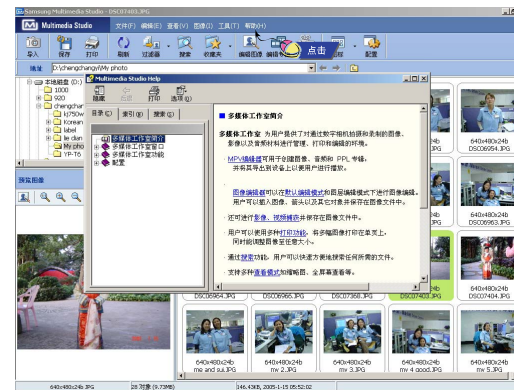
Samsung Multimedia Studio - DSC07403.JPG

Multimedia Studio

文件(F) 编辑(E) 查看(V) 图像(I) 工具(T) 帮助(H)

导入 保存 打印 刷新 过滤器 搜索 收藏夹 编辑图像 编辑 点击 配置

地址 D:\zhengchangyi\My photo

本地磁盘 (D:)
1000
920
Korean
label
le dian
My pho
YP-T6
chengchar
kj750w

预览图像

Multimedia Studio Help

隐藏 后退 打印 选项(O)

目录(C) 索引(N) 搜索(S)

多媒体工作室简介
多媒体工作室窗口
多媒体工作室功能
配置

多媒体工作室简介

多媒体工作室 为用户提供了对通过数字相机拍摄和录制的图象、影像以及音频材料进行管理、打印和编辑的环境。

MPV编辑器可用于创建图象、音频和 PPL 专辑。并将其导出到设备上以便用户进行播放。

图像编辑器可以在默认编辑模式和图层编辑模式下进行图像编辑。用户可以插入图像、箭头以及其它对象并将它们保存在图像文件中。

还可进行影像、视频编辑并保存在图像文件中。

用户可以使用多种打印功能，将多幅图像打印在单页上，同时能调整图像至任意大小。

通过搜索功能，用户可以快速方便地搜索任何所需的文件。

支持多种查看模式如缩略图、全屏幕查看等。

640x480x24b DSC06954.JPG
640x480x24b DSC06963.JPG
640x480x24b DSC07404.JPG
640x480x24b DSC07368.JPG
640x480x24b DSC07403.JPG
DSC06960.JPG
640x480x24b me and sun.JPG
640x480x24b me 2.JPG
640x480x24b my 3.JPG
640x480x24b my 4 good.JPG
640x480x24b my 5.JPG

640x480x24b JPG
28 对象 (9.73MB)
146.43KB, 2005-1-15 05:52:02